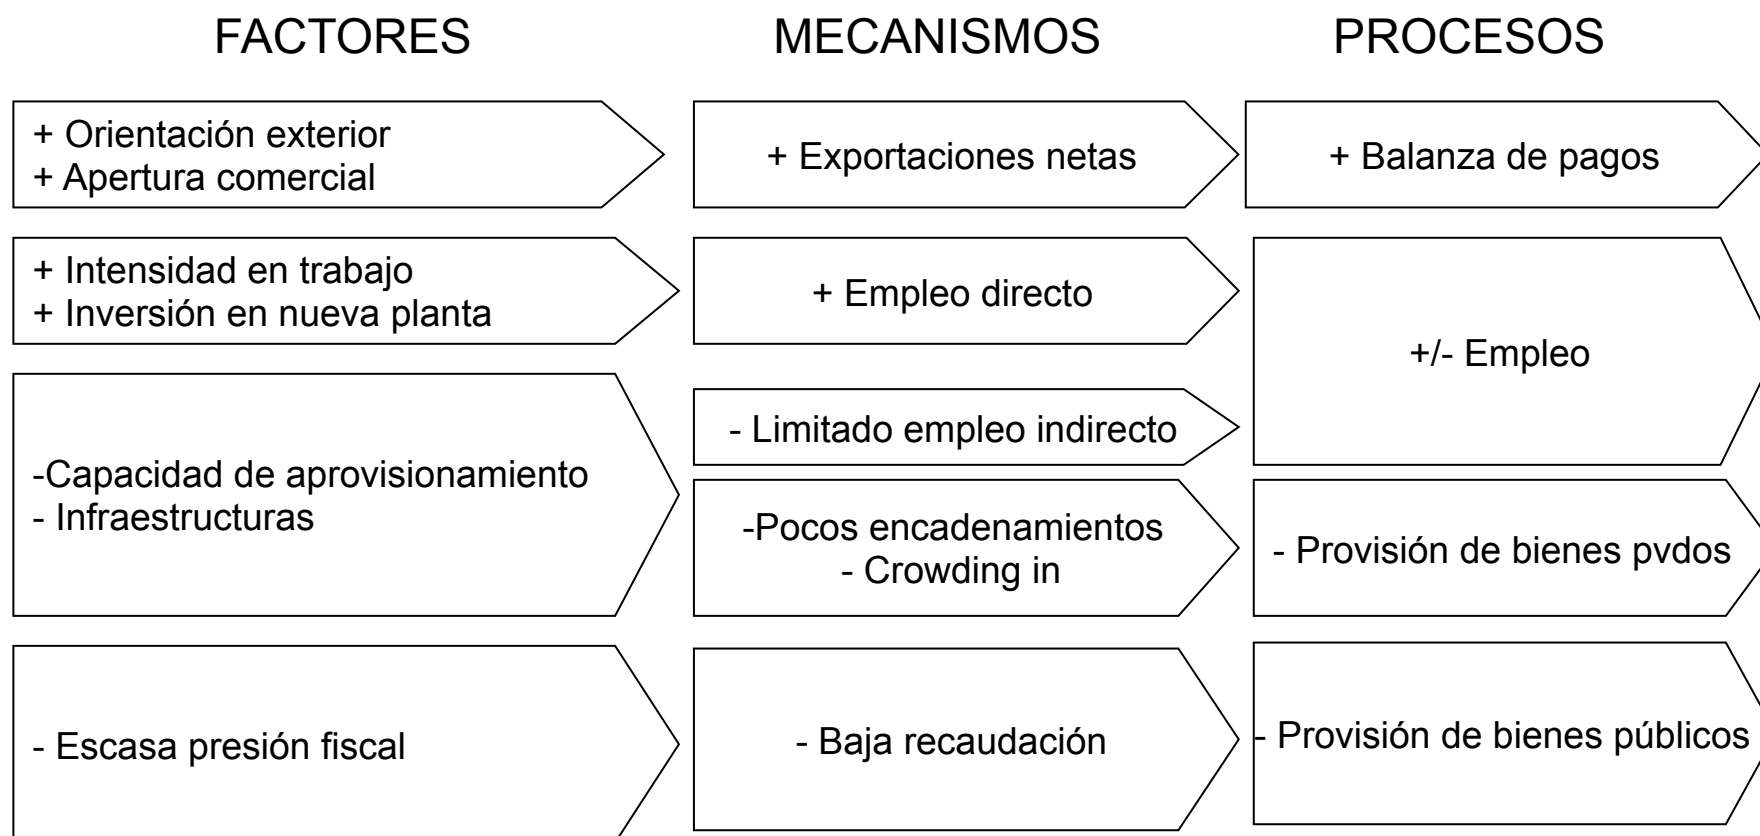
FACTORES

MECANISMOS

PROCESOS

+ Orientación exterior
+ Apertura comercial

+ Exportaciones netas

+ Balanza de pagos

+ Intensidad en trabajo
+ Inversión en nueva planta

+ Empleo directo

+/- Empleo

-Capacidad de aprovisionamiento
- Infraestructuras

- Limitado empleo indirecto

-Pocos encadenamientos
- Crowding in

- Provisión de bienes pvdos

- Escasa presión fiscal

- Baja recaudación

- Provisión de bienes públicos